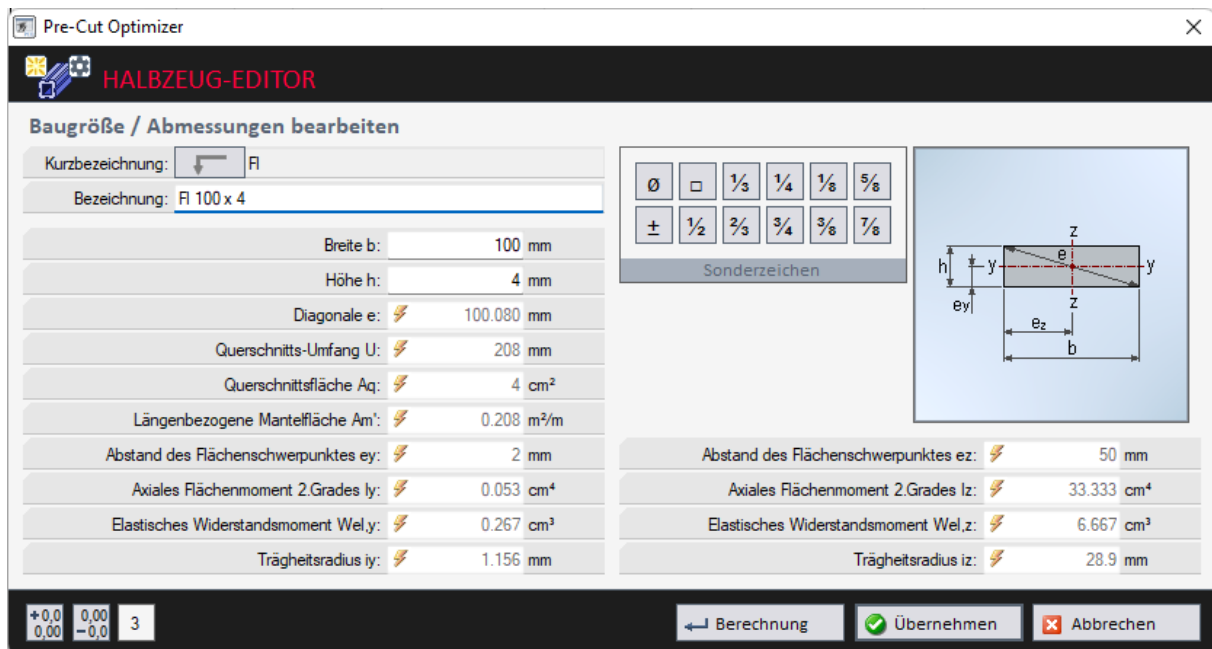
Pre-Cut Optimizer

HALBZEUG-EDITOR

Baugröße / Abmessungen bearbeiten

Kurzbezeichnung: Fl

Bezeichnung: Fl 100 x 4

Breite b: 100 mm

Höhe h: 4 mm

Diagonale e: 100.080 mm

Querschnitts-Umfang U: 208 mm

Querschnittsfläche Aq: 4 cm²

Längenbezogene Mantelfläche Am': 0.208 m²/m

Abstand des Flächenschwerpunktes ey: 2 mm

Axiales Flächenmoment 2.Grades Iy: 0.053 cm⁴

Elastisches Widerstandsmoment Wel,y: 0.267 cm³

Trägheitsradius iy: 1.156 mm

ø □ ⅓ ¼ ⅛ ⅝
± ½ ⅔ ¾ ⅜ ⅞
Sonderzeichen

z
h y e y
ey z
ez
b

Abstand des Flächenschwerpunktes ez: 50 mm

Axiales Flächenmoment 2.Grades Iz: 33.333 cm⁴

Elastisches Widerstandsmoment Wel,z: 6.667 cm³

Trägheitsradius iz: 28.9 mm

+0,0 0,00 0,00 −0,0 3

Berechnung Übernehmen Abbrechen